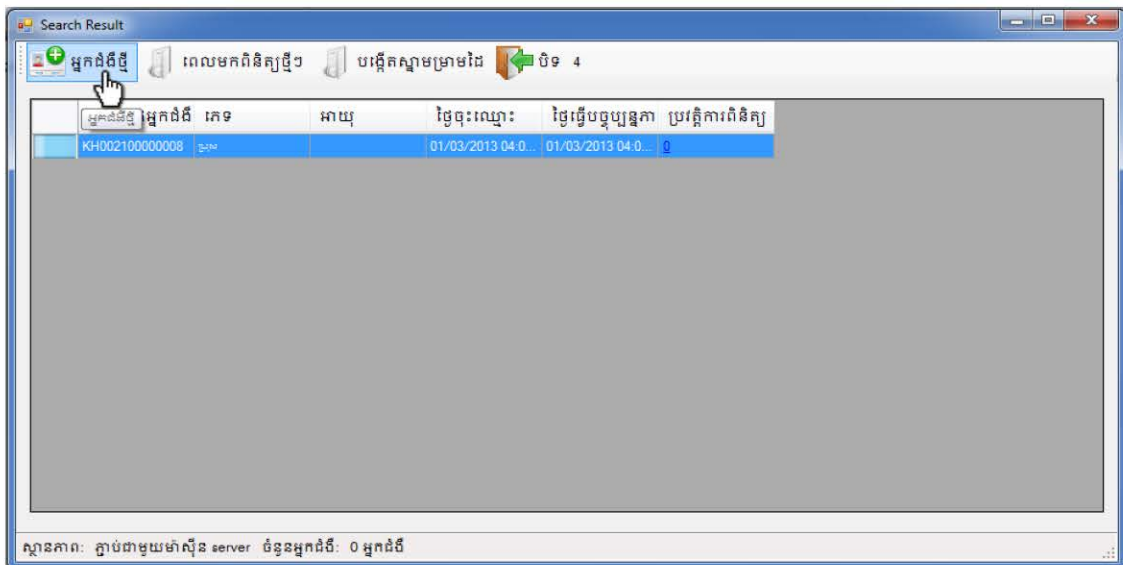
Search Result

អ្នកជំងឺថ្មី ពេលមកពិនិត្យថ្មីៗ បង្កើតស្នាមម្រាមដៃ បិទ 4

| | អ្នកជំងឺថ្មី អ្នកជំងឺ | ភេទ | អាយុ | ថ្ងៃចុះឈ្មោះ | ថ្ងៃធ្វើបច្ចុប្បន្នភាព | ប្រវត្តិការពិនិត្យ |
|---|---|---|---|---|---|---|
| | KH002100000008 | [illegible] | | 01/03/2013 04:0... | 01/03/2013 04:0... | 0 |

ស្ថានភាពៈ ភ្ជាប់ជាមួយម៉ាស៊ីន server ចំនួនអ្នកជំងឺ: 0 អ្នកជំងឺ